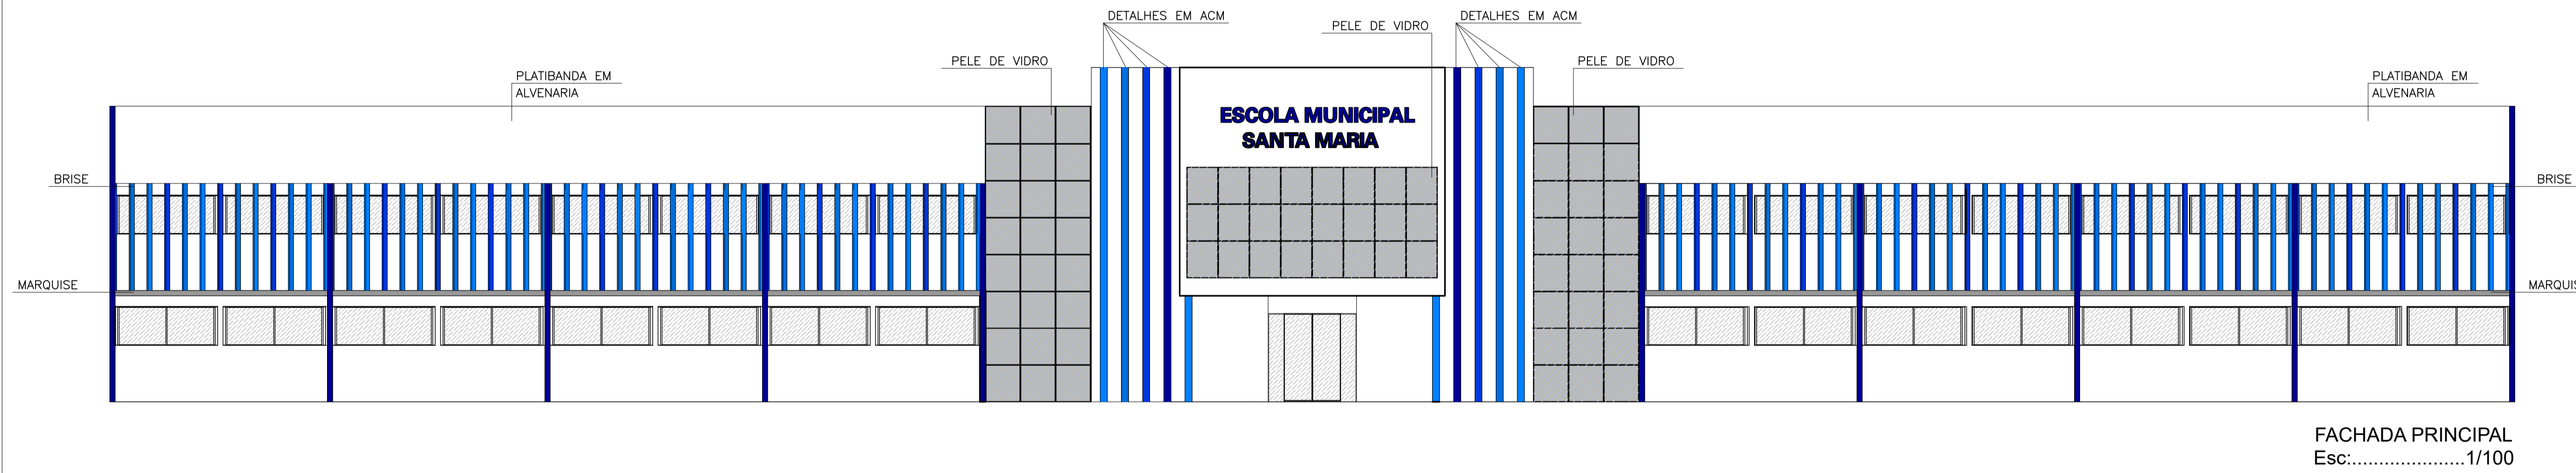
DETALHES EM ACM
PELE DE VIDRO
DETALHES EM ACM
PELE DE VIDRO
PLATIBANDA EM ALVENARIA
PELE DE VIDRO
ESCOLA MUNICIPAL
SANTA MARIA
PLATIBANDA EM ALVENARIA
BRISE
BRISE
MARQUISE
MARQUIS

FACHADA PRINCIPAL
Esc:.....................1/100